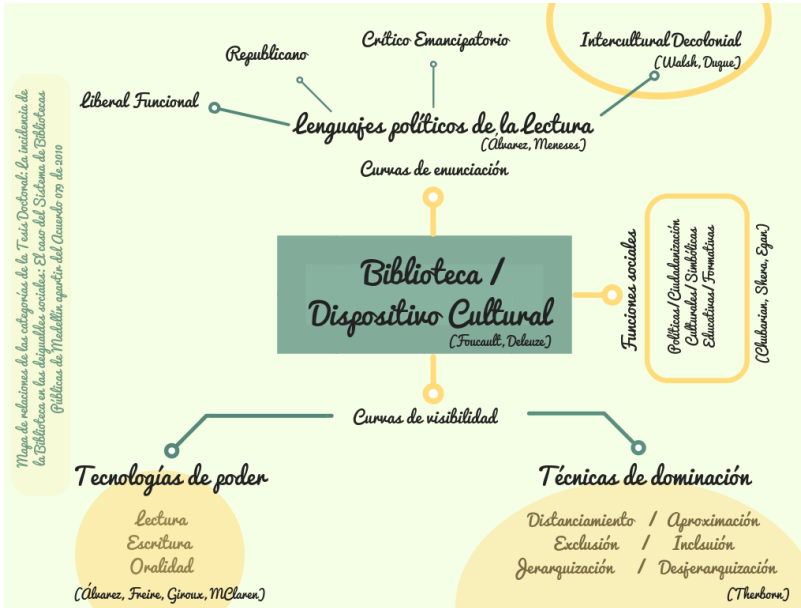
Mapa de relaciones de las categorías de la Tesis Doctoral: La incidencia de la Biblioteca en las desigualdes sociales: El caso del Sistema de Bibliotecas Públicas de Medellín apartir del Acuerdo 079 de 2010

Republicano

Crítico Emancipatorio

Intercultural Decolonial
(Walsh, Duque)

Liberal Funcional

Lenguajes políticos de la Lectura
(Álvarez, Meneses)

Curvas de enunciación

Biblioteca / Dispositivo Cultural
(Foucault, Deleuze)

Funciones sociales

Políticas / Ciudadanización
Culturales / Simbólicas
Educativas / Formativas

(Chubarian, Shera, Egan)

Curvas de visibilidad

Tecnologías de poder

Lectura
Escritura
Oralidad

(Álvarez, Freire, Giroux, MClaren)

Técnicas de dominación

Distanciamiento / Aproximación
Exclusión / Inclsuión
Jerarquización / Desjerarquización

(Therborn)